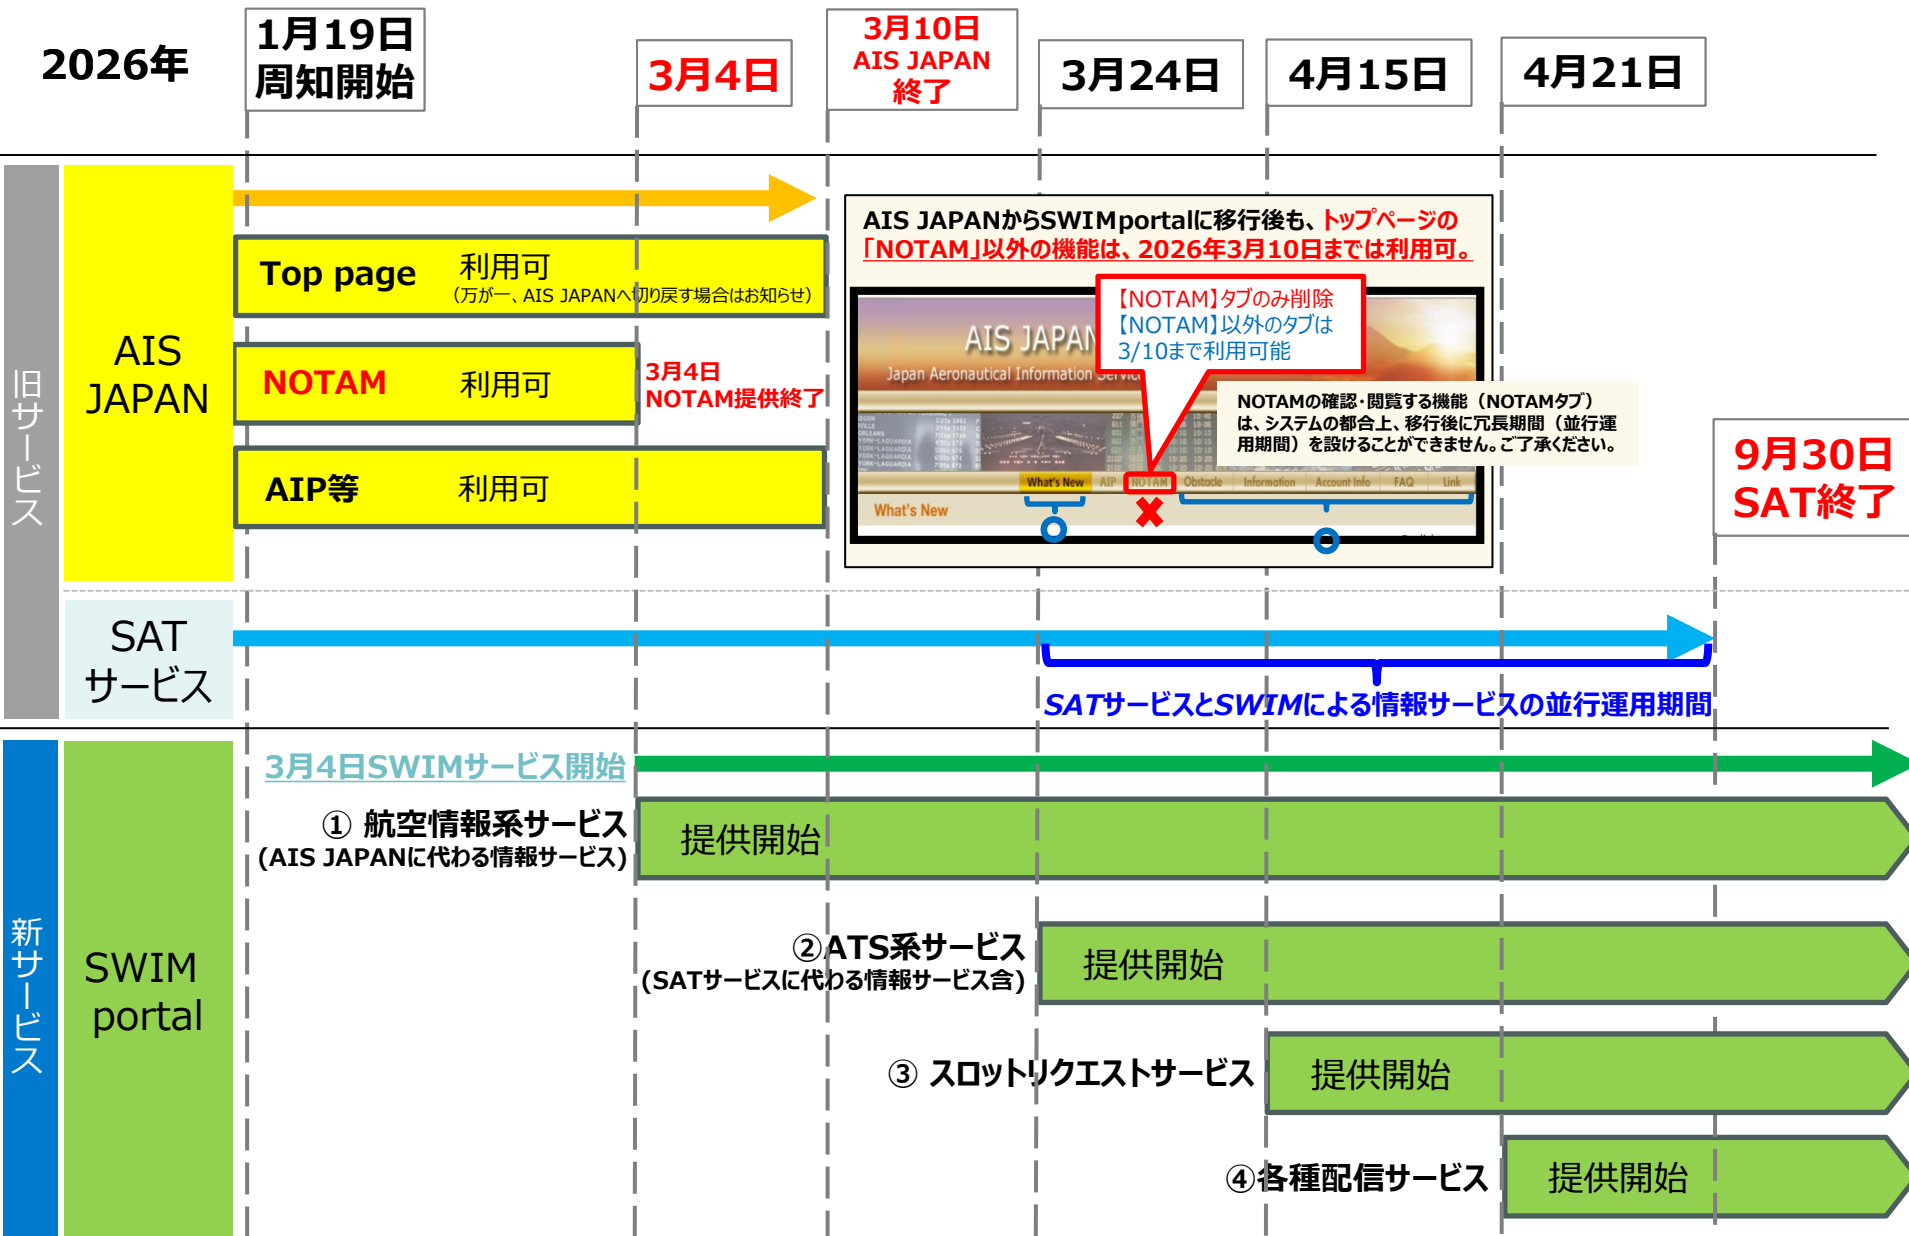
2026年

1月19日
周知開始

3月4日

3月10日
AIS JAPAN
終了

3月24日

4月15日

4月21日

旧サービス

AIS JAPAN

Top page 利用可
（万が一、AIS JAPANへ切り戻す場合はお知らせ）

NOTAM 利用可

3月4日
NOTAM提供終了

AIP等 利用可

AIS JAPANからSWIMportalに移行後も、トップページの「NOTAM」以外の機能は、2026年3月10日までは利用可。

【NOTAM】タブのみ削除
【NOTAM】以外のタブは3/10まで利用可能

AIS JAPAN
Japan Aeronautical Information Service

What's New AIP NOTAM Obstacle Information Account Info FAQ Link

What's New

NOTAMの確認･閲覧する機能（NOTAMタブ）は、システムの都合上、移行後に冗長期間（並行運用期間）を設けることができません。ご了承ください。

9月30日
SAT終了

SAT
サービス

SATサービスとSWIMによる情報サービスの並行運用期間

新サービス

SWIM
portal

3月4日SWIMサービス開始

① 航空情報系サービス
（AIS JAPANに代わる情報サービス）

提供開始

②ATS系サービス
（SATサービスに代わる情報サービス含）

提供開始

③ スロットリクエストサービス

提供開始

④各種配信サービス

提供開始